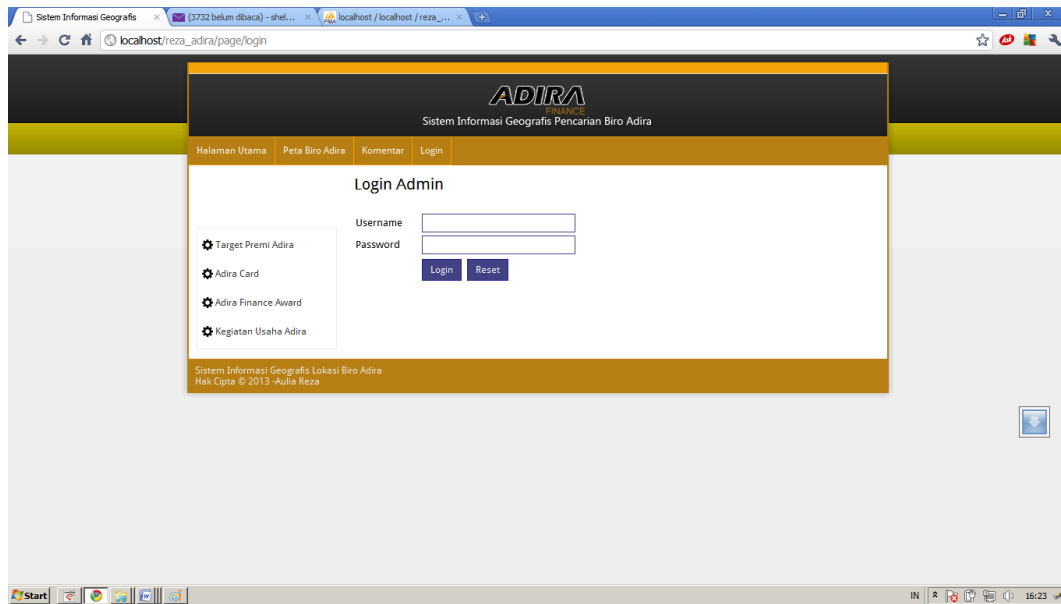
Sistem Informasi Geografis ×
(3732 belum dibaca) - shel... ×
localhost / localhost / reza_... ×

localhost/reza_adira/page/login

ADIRA
FINANCE
Sistem Informasi Geografis Pencarian Biro Adira

Halaman Utama | Peta Biro Adira | Komentar | Login

Target Premi Adira
Adira Card
Adira Finance Award
Kegiatan Usaha Adira

Login Admin

Username
Password
Login Reset

Sistem Informasi Geografis Lokasi Biro Adira
Hak Cipta © 2013 -Aulia Reza

Start

IN 16:23